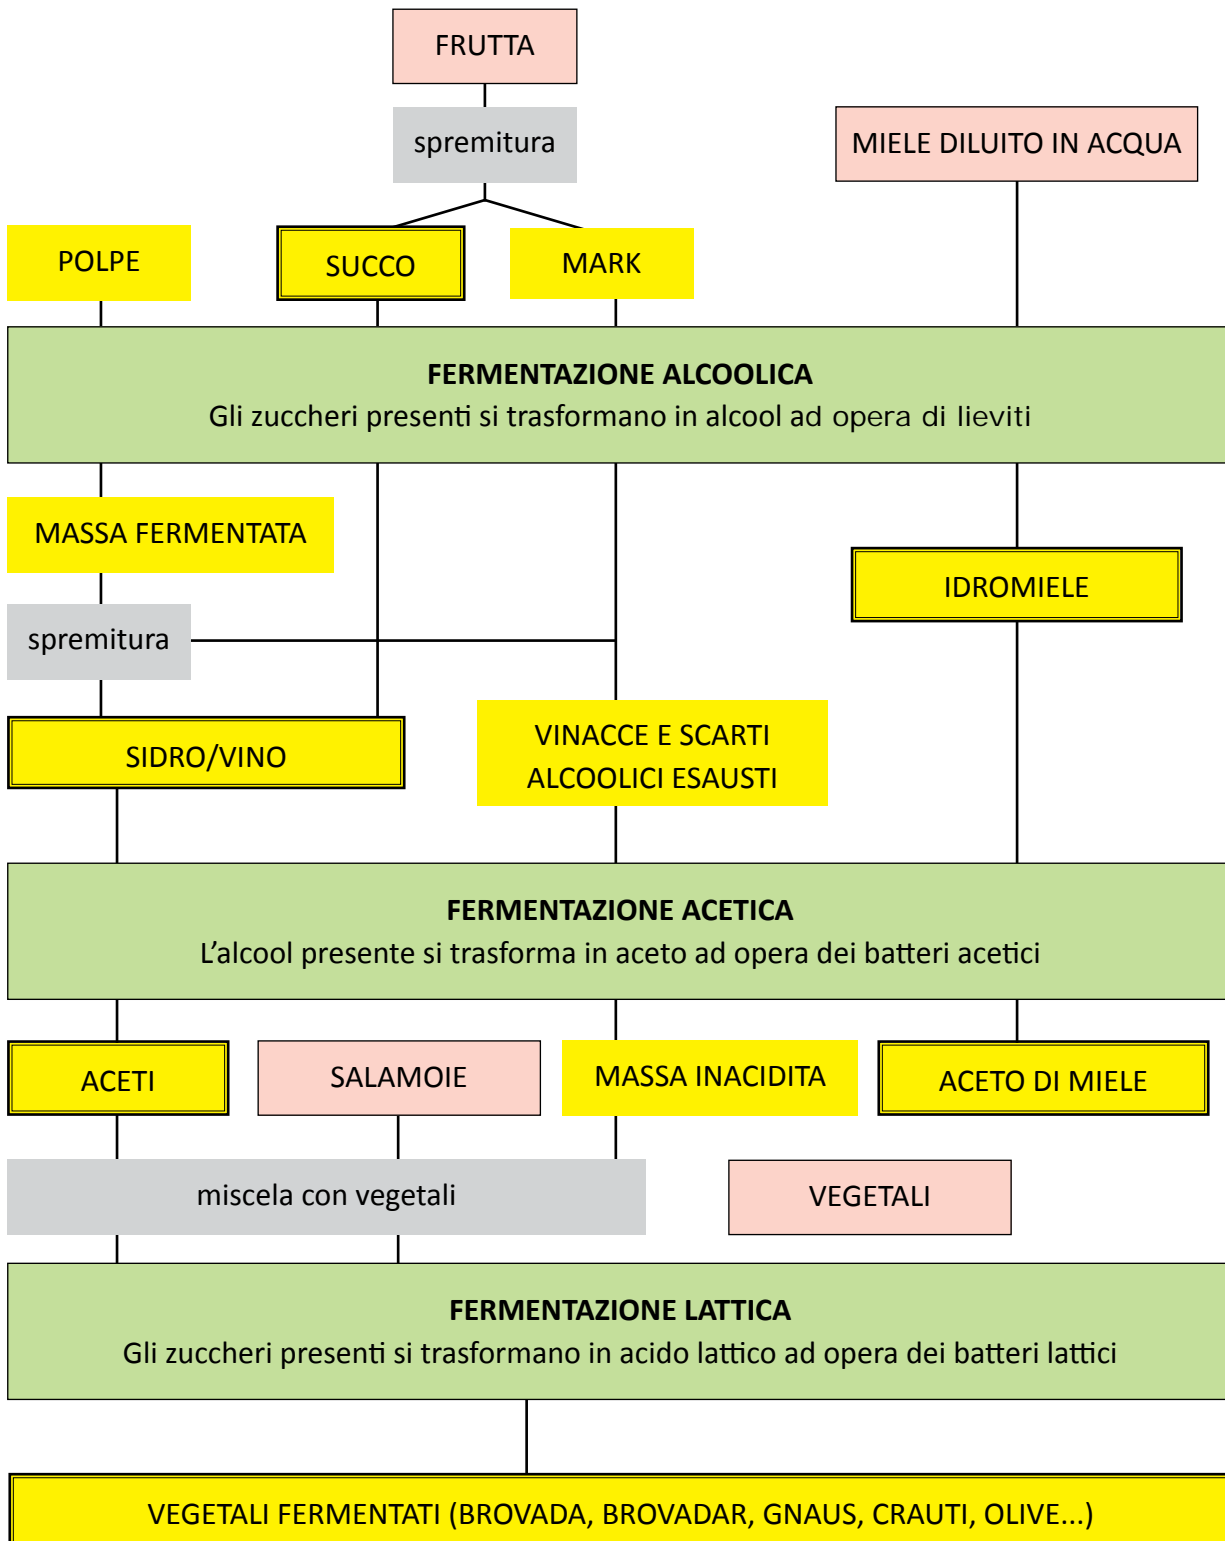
FRUTTA

spremitura

MIELE DILUITO IN ACQUA

POLPE

SUCCO

MARK

**FERMENTAZIONE ALCOOLICA**
Gli zuccheri presenti si trasformano in alcool ad opera di lieviti

MASSA FERMENTATA

IDROMIELE

spremitura

SIDRO/VINO

VINACCE E SCARTI ALCOOLICI ESAUSTI

**FERMENTAZIONE ACETICA**
L’alcool presente si trasforma in aceto ad opera dei batteri acetici

ACETI

SALAMOIE

MASSA INACIDITA

ACETO DI MIELE

miscela con vegetali

VEGETALI

**FERMENTAZIONE LATTICA**
Gli zuccheri presenti si trasformano in acido lattico ad opera dei batteri lattici

VEGETALI FERMENTATI (BROVADA, BROVADAR, GNAUS, CRAUTI, OLIVE...)